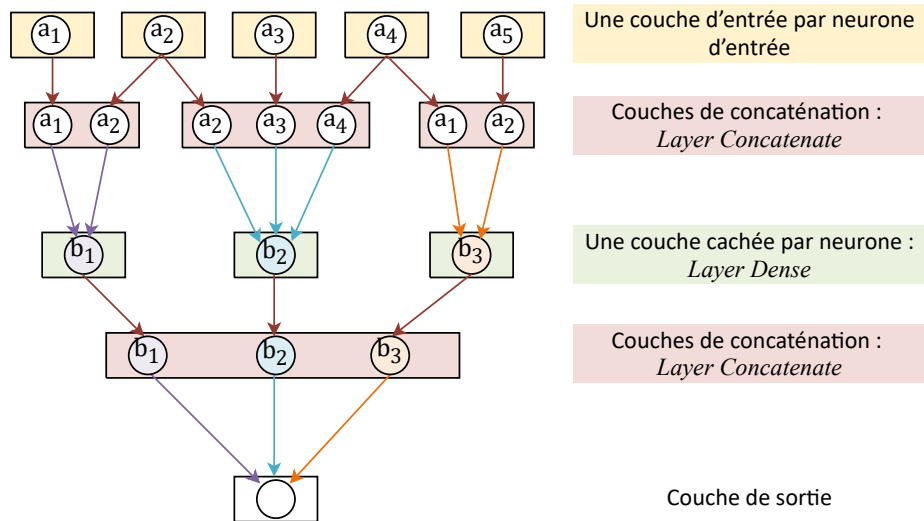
$a_1$ $a_2$ $a_3$ $a_4$ $a_5$

Une couche d'entrée par neurone d'entrée

$a_1$ $a_2$ $a_2$ $a_3$ $a_4$ $a_1$ $a_2$

Couches de concaténation : *Layer Concatenate*

$b_1$ $b_2$ $b_3$

Une couche cachée par neurone : *Layer Dense*

$b_1$ $b_2$ $b_3$

Couches de concaténation : *Layer Concatenate*

Couche de sortie